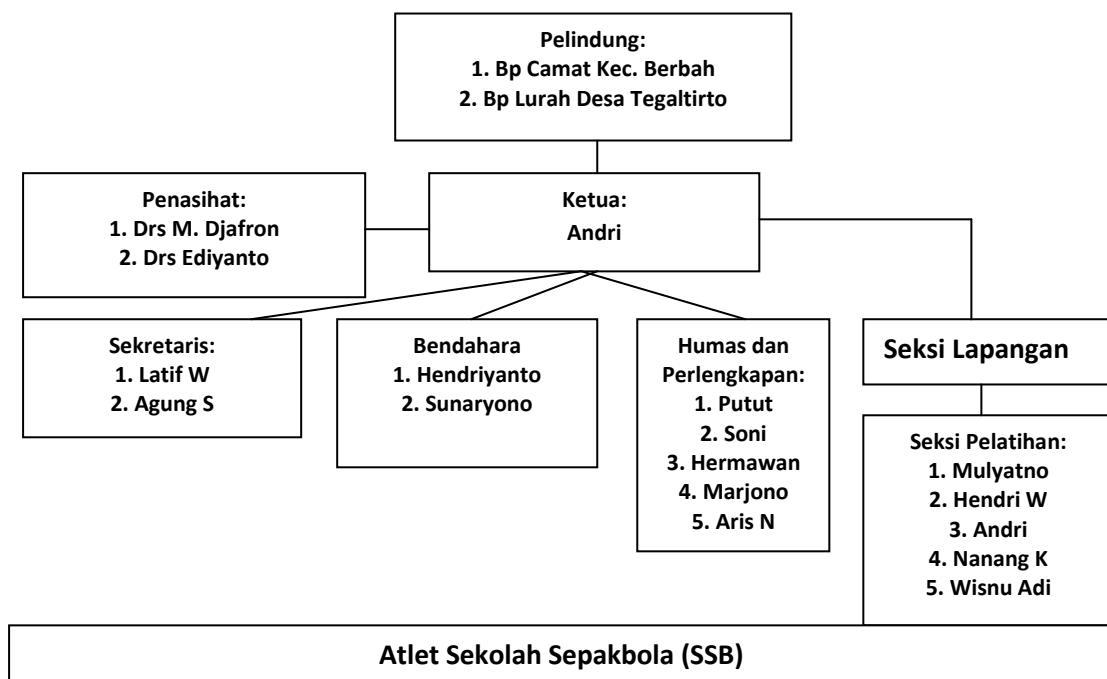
Pelindung:
1. Bp Camat Kec. Berbah
2. Bp Lurah Desa Tegaltirto

Penasihat:
1. Drs M. Djafron
2. Drs Ediyanto

Ketua:
Andri

Sekretaris:
1. Latif W
2. Agung S

Bendahara
1. Hendriyanto
2. Sunaryono

Humas dan Perlengkapan:
1. Putut
2. Soni
3. Hermawan
4. Marjono
5. Aris N

Seksi Lapangan

Seksi Pelatihan:
1. Mulyatno
2. Hendri W
3. Andri
4. Nanang K
5. Wisnu Adi

Atlet Sekolah Sepakbola (SSB)